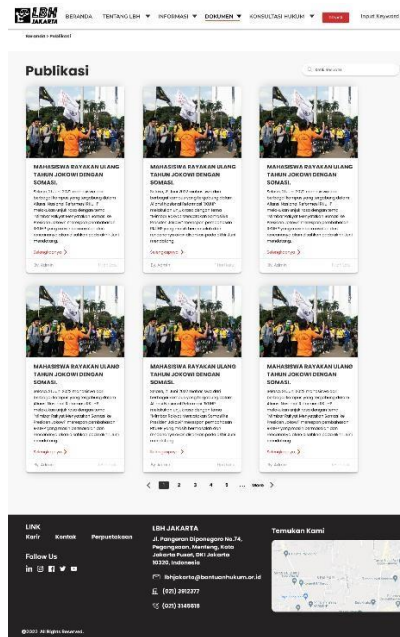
LBH JAKARTA

BERANDA TENTANG LBH ▼ INFORMASI ▼ DOKUMEN ▼ KONSULTASI HUKUM ▼ Cari Input Keyword

Beranda > Publikasi

Publikasi

Cari Berita

MAHASISWA RAYAKAN ULANG TAHUN JOKOWI DENGAN SOMASI.

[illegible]

Selengkapnya >

By Admin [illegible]

MAHASISWA RAYAKAN ULANG TAHUN JOKOWI DENGAN SOMASI.

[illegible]

Selengkapnya >

By Admin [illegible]

MAHASISWA RAYAKAN ULANG TAHUN JOKOWI DENGAN SOMASI.

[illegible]

Selengkapnya >

By Admin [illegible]

MAHASISWA RAYAKAN ULANG TAHUN JOKOWI DENGAN SOMASI.

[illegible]

Selengkapnya >

By Admin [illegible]

MAHASISWA RAYAKAN ULANG TAHUN JOKOWI DENGAN SOMASI.

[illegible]

Selengkapnya >

By Admin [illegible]

MAHASISWA RAYAKAN ULANG TAHUN JOKOWI DENGAN SOMASI.

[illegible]

Selengkapnya >

By Admin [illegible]

< 1 2 3 4 5 ... More >

LINK
Karir Kontak Perpustakaan

Follow Us

LBH JAKARTA
Jl. Pangeran Diponegoro No.74, Pegangsaan, Menteng, Kota Jakarta Pusat, DKI Jakarta 10320, Indonesia

lbhjakarta@bantuanhukum.or.id

(021) 3912377

(021) 3145518

Temukan Kami

©2022 All Rights Reserved.